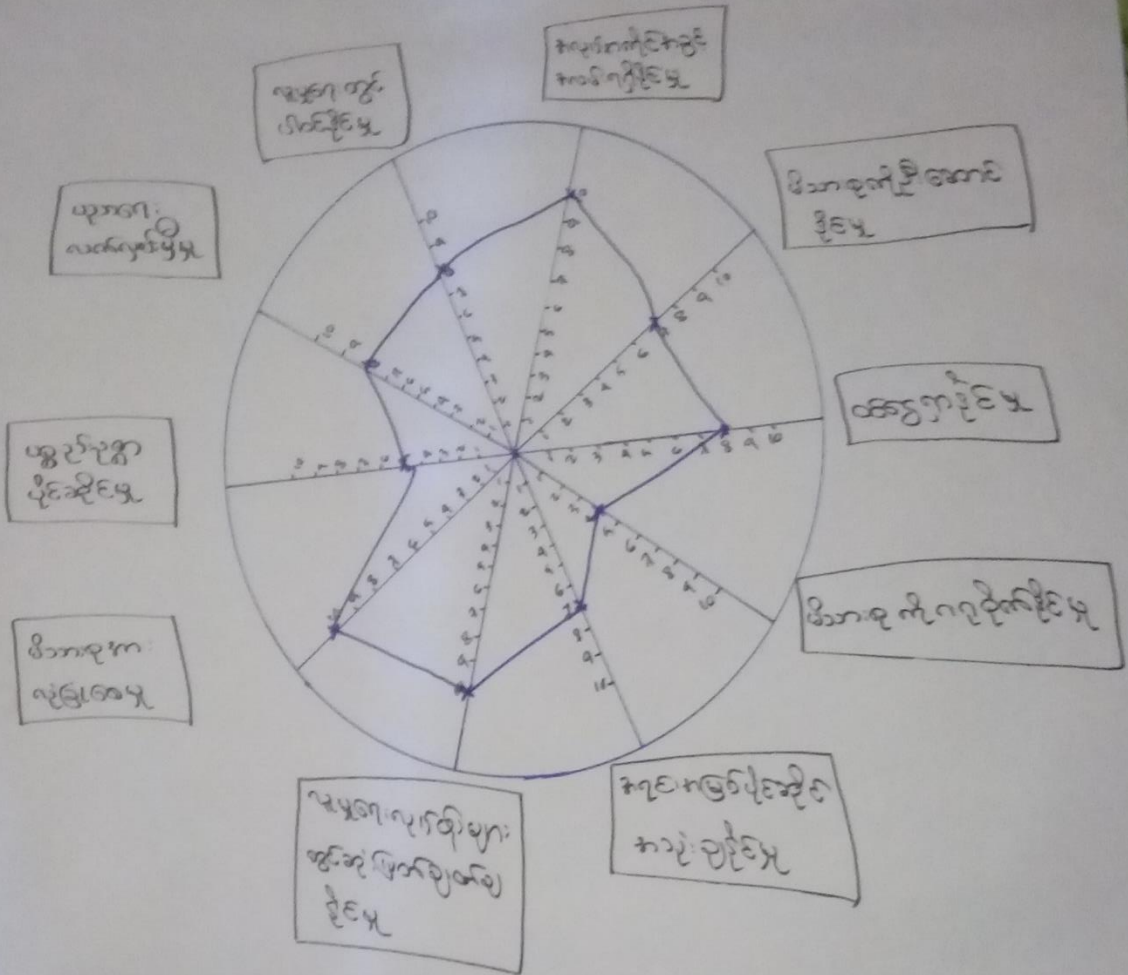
အလုပ်အကိုင်အခွင့် အလမ်းရရှိနိုင်မှု

မိသားစုဝင်ဖြစ်ပေါ်စေနိုင်မှု

ဝင်ငွေရရှိနိုင်မှု

မိသားစုကိုဂရုစိုက်နိုင်မှု

အရင်းအမြစ်ပိုင်ဆိုင်ခွင့်ရရှိနိုင်မှု

သဘာဝ ပတ်ဝန်းကျင်ထိန်းသိမ်းနိုင်မှု

မိသားစုအား လုံခြုံစေမှု

ပညာရေးအခွင့်အရေး ရရှိနိုင်မှု

ကျန်းမာရေး လုပ်ဆောင်နိုင်မှု

ကျန်းမာရေး ဆွဲဆောင်နိုင်မှု

1 2 3 4 5 6 7 8 9 10